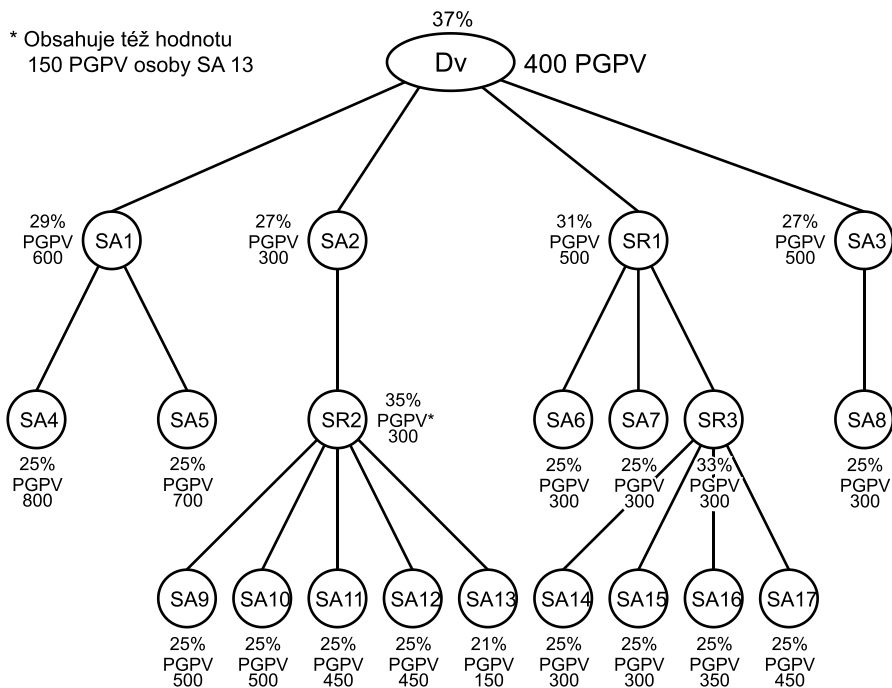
* Obsahuje též hodnotu 150 PGPV osoby SA 13

37%
Dv
400 PGPV

29%
PGPV
600
SA1

27%
PGPV
300
SA2

31%
PGPV
500
SR1

27%
PGPV
500
SA3

SA4
25%
PGPV
800

SA5
25%
PGPV
700

SR2
35%
PGPV*
300

SA6
25%
PGPV
300

SA7
25%
PGPV
300

SR3
33%
PGPV
300

SA8
25%
PGPV
300

SA9
25%
PGPV
500

SA10
25%
PGPV
500

SA11
25%
PGPV
450

SA12
25%
PGPV
450

SA13
21%
PGPV
150

SA14
25%
PGPV
300

SA15
25%
PGPV
300

SA16
25%
PGPV
350

SA17
25%
PGPV
450